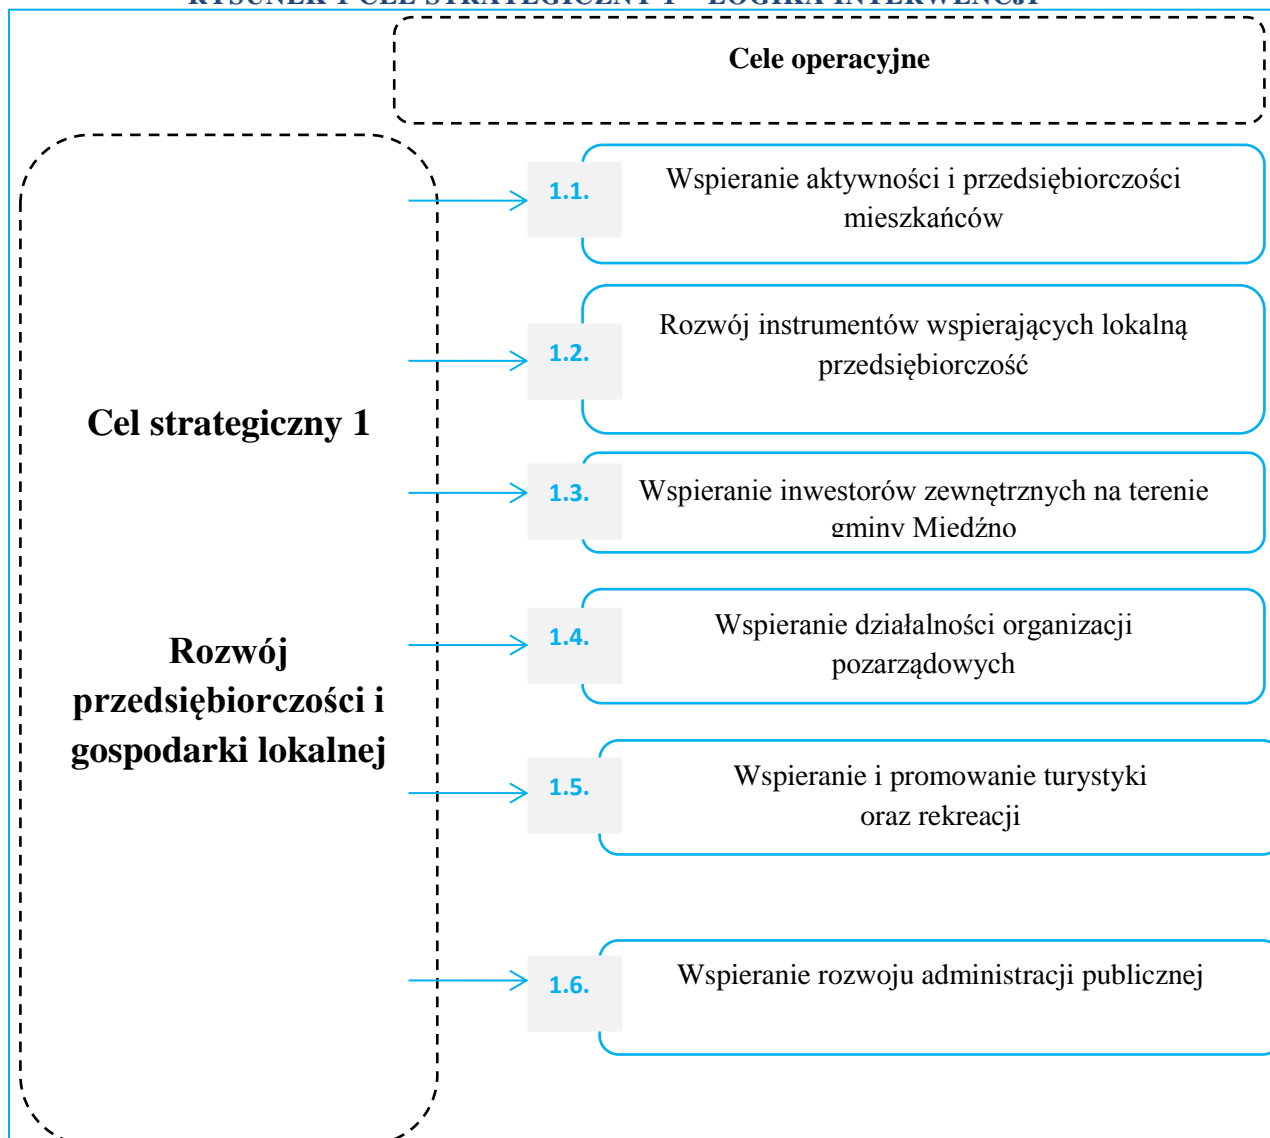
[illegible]

Cele operacyjne

Cel strategiczny 1

Rozwój przedsiębiorczości i gospodarki lokalnej

1.1.

Wspieranie aktywności i przedsiębiorczości mieszkańców

1.2.

Rozwój instrumentów wspierających lokalną przedsiębiorczość

1.3.

Wspieranie inwestorów zewnętrznych na terenie gminy Miedźno

1.4.

Wspieranie działalności organizacji pozarządowych

1.5.

Wspieranie i promowanie turystyki oraz rekreacji

1.6.

Wspieranie rozwoju administracji publicznej